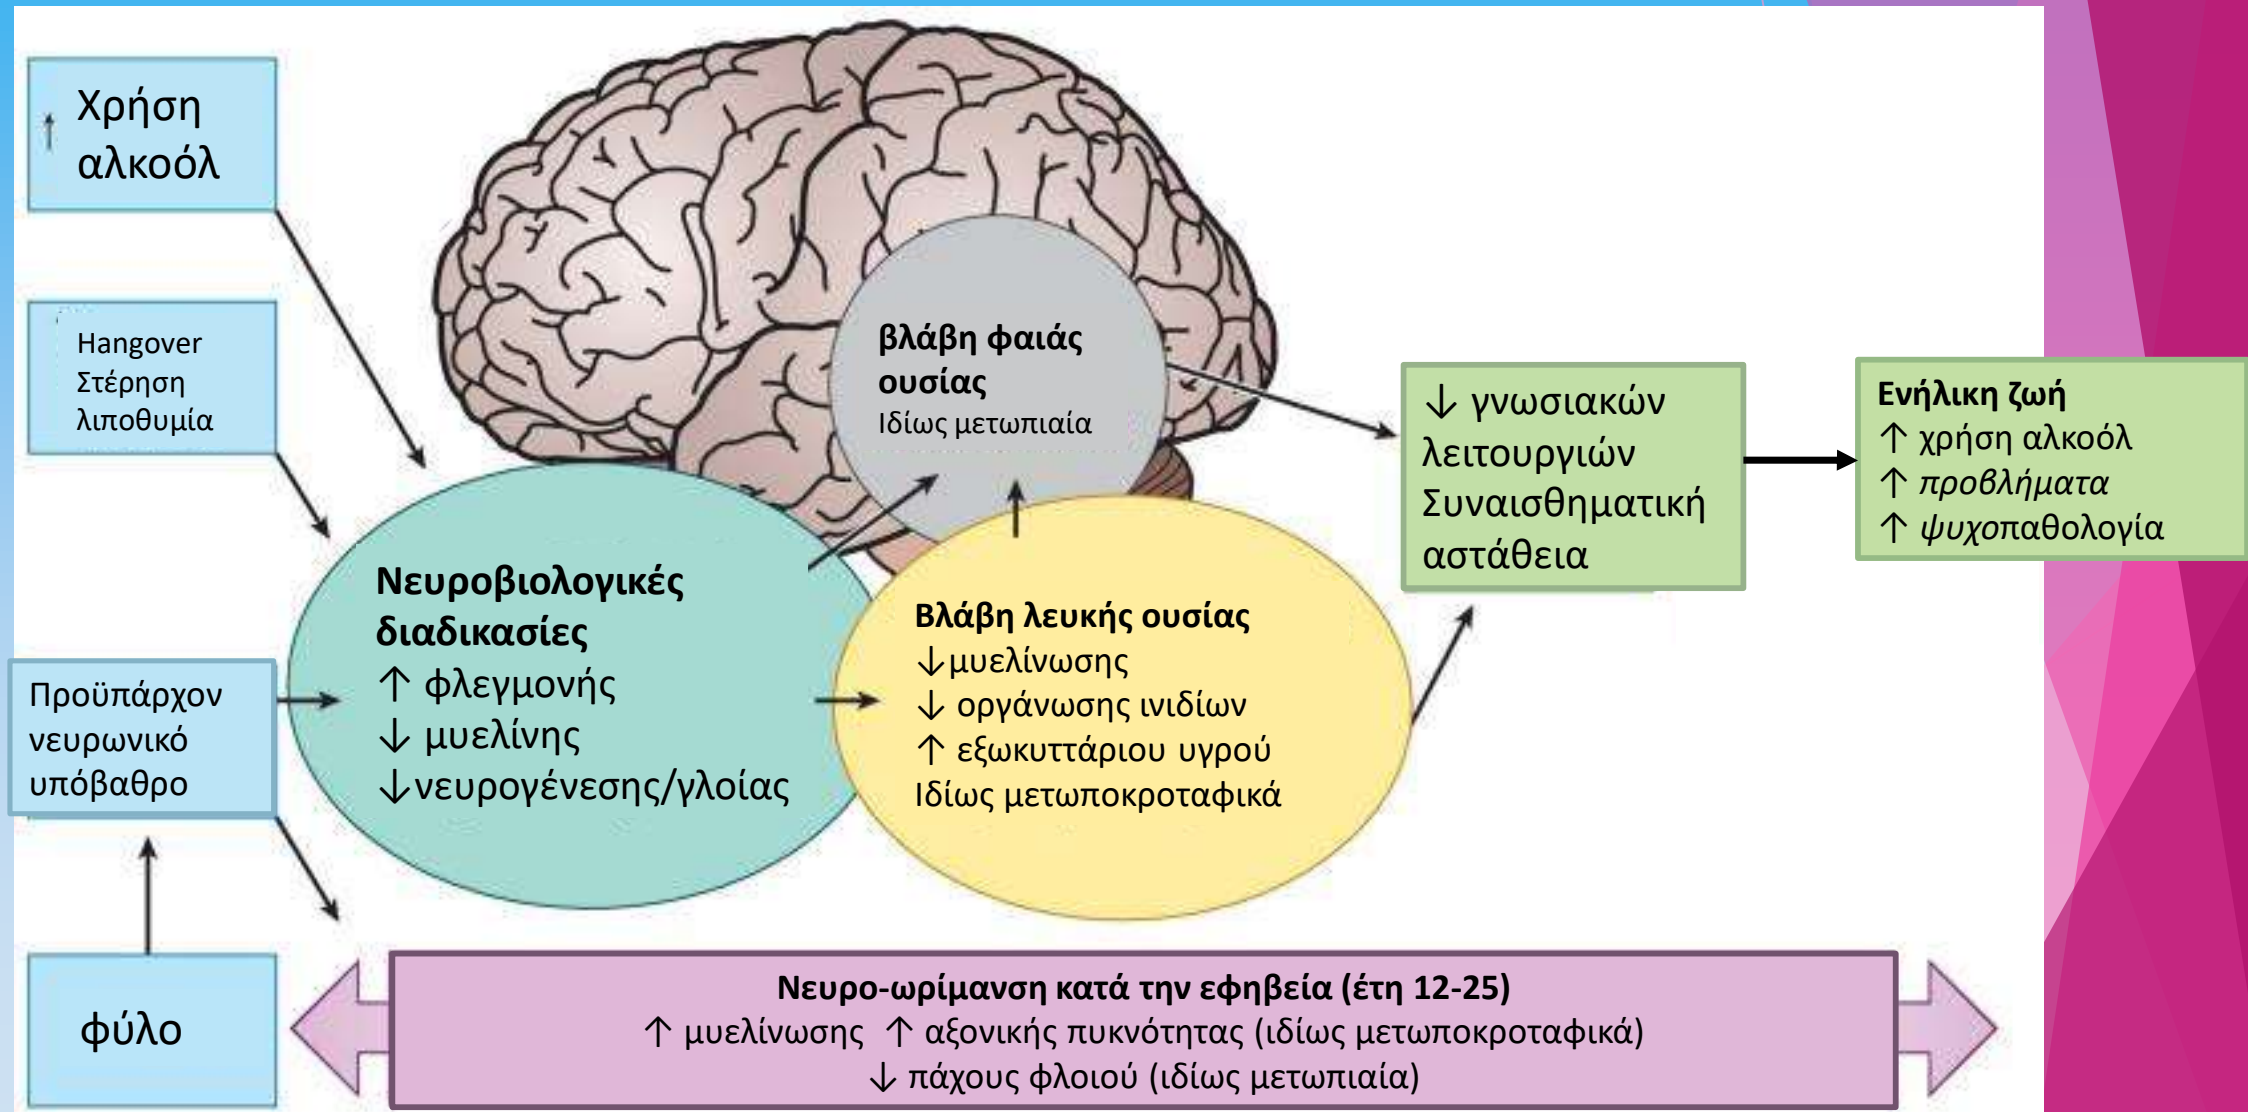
↑ Χρήση αλκοόλ

Hangover
Στέρηση
λιποθυμία

Προϋπάρχον νευρωνικό υπόβαθρο

φύλο

βλάβη φαιάς ουσίας
Ιδίως μετωπιαία

Νευροβιολογικές διαδικασίες
↑ φλεγμονής
↓ μυελίνης
↓νευρογένεσης/γλοίας

Βλάβη λευκής ουσίας
↓μυελίνωσης
↓ οργάνωσης ινιδίων
↑ εξωκυττάριου υγρού
Ιδίως μετωποκροταφικά

↓ γνωσιακών λειτουργιών
Συναισθηματική αστάθεια

Ενήλικη ζωή
↑ χρήση αλκοόλ
↑ προβλήματα
↑ ψυχοπαθολογία

Νευρο-ωρίμανση κατά την εφηβεία (έτη 12-25)
↑ μυελίνωσης ↑ αξονικής πυκνότητας (ιδίως μετωποκροταφικά)
↓ πάχους φλοιού (ιδίως μετωπιαία)